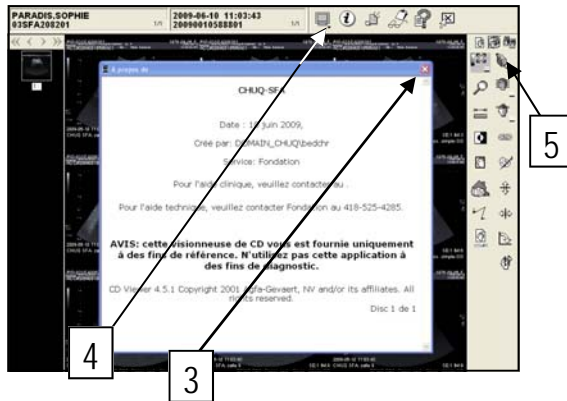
PARADIS,SOPHIE
03SFA208201

1/1

2009-06-10 11:03:43
20090010588801

1/1

À propos de

CHUQ-SFA

Date : 1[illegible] juin 2009,

Créé par: D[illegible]MAIN_CHUQ\bedchr

Service: Fondation

Pour l'aide clinique, veuillez contacter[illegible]

Pour l'aide technique, veuillez contacter Fondation au 418-525-4285.

AVIS: cette visionneuse de CD v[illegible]s est fournie uniquement à des fins de référence. N'utilis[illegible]z pas cette application à des fins de diagnostic.

CD Viewer 4.5.1 Copyright 2001 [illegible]fa-Gevaert, NV and/or its affiliates. All rights reserved.

Disc 1 de 1

4

3

5